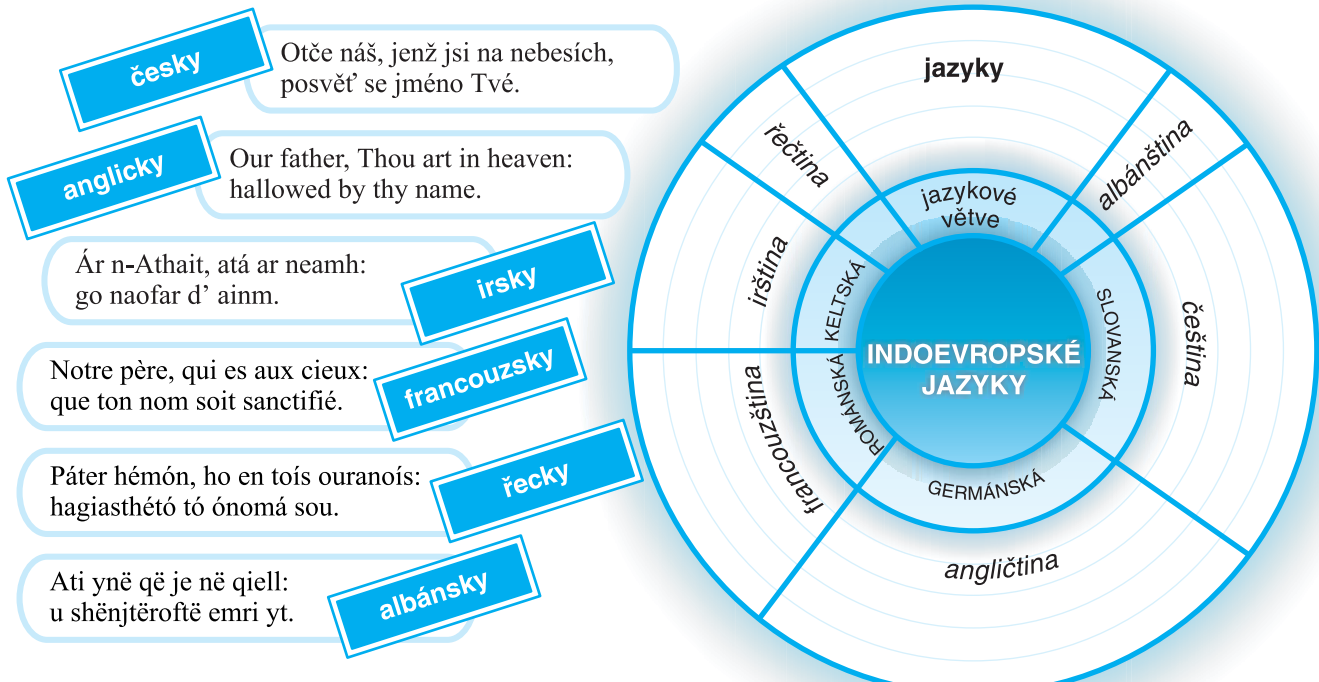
česky
Otče náš, jenž jsi na nebesích, posvěť se jméno Tvé.

anglicky
Our father, Thou art in heaven: hallowed by thy name.

Ár n-Athait, atá ar neamh: go naofar d' ainm.
irsky

Notre père, qui es aux cieux: que ton nom soit sanctifié.
francouzsky

Páter hémón, ho en toís ouranoís: hagiasthétó tó ónomá sou.
řecky

Ati ynë që je në qiell: u shënjtëroftë emri yt.
albánsky

jazyky
řečtina
albánština
jazykové větve
irština
KELTSKÁ
SLOVANSKÁ
čeština
INDOEVROPSKÉ JAZYKY
ROMÁNSKÁ
francouzština
GERMÁNSKÁ
angličtina